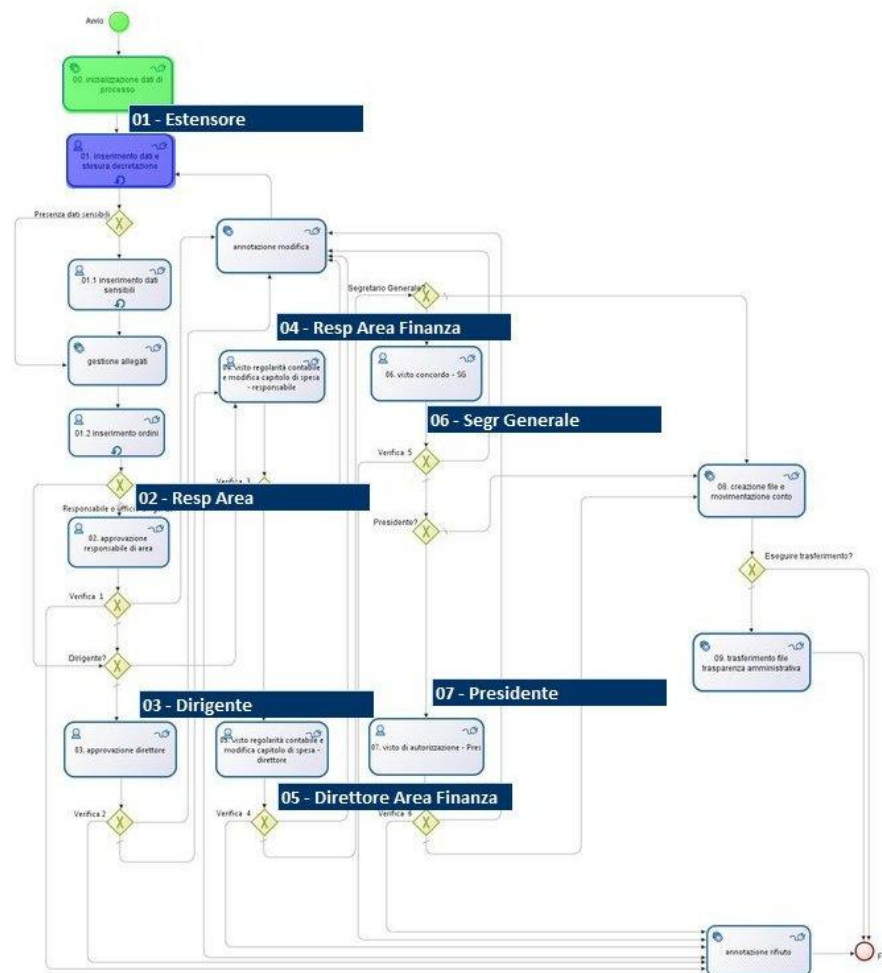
Avvio

00. inizializzazione dati di processo

01 - Estensore

01. inserimento dati e stesura decretazione

Presenza dati sensibili

annotazione modifica

01.1 inserimento dati sensibili

Segretario Generale?

04 - Resp Area Finanza

gestione allegati

04. visto regolarità contabile e modifica capitolo di spesa - responsabile

06. visto concordo - SG

06 - Segr Generale

01.2 inserimento ordini

Verifica 3

Verifica 5

08. creazione file e movimentazione conto

02 - Resp Area

Responsabile o ufficio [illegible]

Presidente?

02. approvazione responsabile di area

Eseguire trasferimento?

Verifica 1

09. trasferimento file trasparenza amministrativa

Dirigente?

07 - Presidente

03 - Dirigente

03. approvazione direttore

05. visto regolarità contabile e modifica capitolo di spesa - direttore

07. visto di autorizzazione - Pres

05 - Direttore Area Finanza

Verifica 2

Verifica 4

Verifica 6

annotazione rifiuto

F